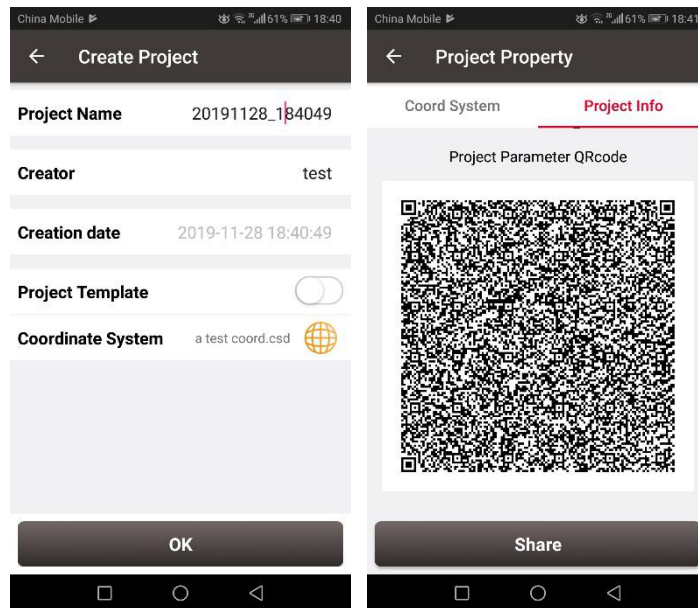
China Mobile 61% 18:40

Create Project

Project Name 20191128_184049

Creator test

Creation date 2019-11-28 18:40:49

Project Template

Coordinate System a test coord.csd

OK

China Mobile 61% 18:41

Project Property

Coord System

Project Info

Project Parameter QRcode

Share